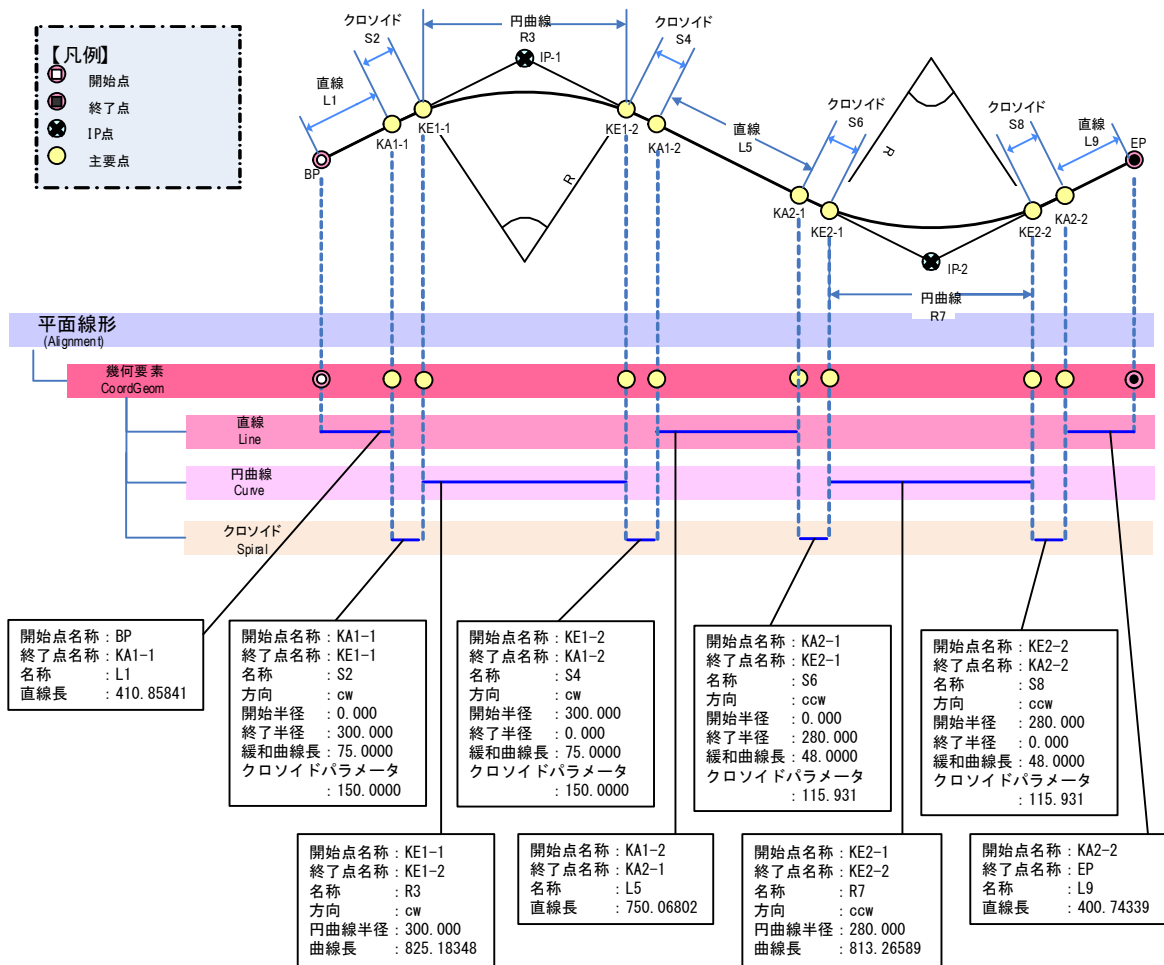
【凡例】
開始点
終了点
IP点
主要点

クロソイド
S2

円曲線
R3

IP-1

クロソイド
S4

直線
L1

KA1-1
KE1-1
KE1-2
KA1-2

直線
L5

R

クロソイド
S6

クロソイド
S8

直線
L9

EP

BP

R

KA2-1
KE2-1
KE2-2
KA2-2

IP-2

円曲線
R7

平面線形
(Alignment)

幾何要素
CoordGeom

直線
Line

円曲線
Curve

クロソイド
Spiral

開始点名称：BP
終了点名称：KA1-1
名称　：L1
直線長　：410.85841

開始点名称：KA1-1
終了点名称：KE1-1
名称　：S2
方向　：cw
開始半径　：0.000
終了半径　：300.000
緩和曲線長：75.0000
クロソイドパラメータ
：150.0000

開始点名称：KE1-2
終了点名称：KA1-2
名称　：S4
方向　：cw
開始半径　：300.000
終了半径　：0.000
緩和曲線長：75.0000
クロソイドパラメータ
：150.0000

開始点名称：KA2-1
終了点名称：KE2-1
名称　：S6
方向　：ccw
開始半径　：0.000
終了半径　：280.000
緩和曲線長：48.0000
クロソイドパラメータ
：115.931

開始点名称：KE2-2
終了点名称：KA2-2
名称　：S8
方向　：ccw
開始半径　：280.000
終了半径　：0.000
緩和曲線長：48.0000
クロソイドパラメータ
：115.931

開始点名称：KE1-1
終了点名称：KE1-2
名称　：R3
方向　：cw
円曲線半径：300.000
曲線長　：825.18348

開始点名称：KA1-2
終了点名称：KA2-1
名称　：L5
直線長　：750.06802

開始点名称：KE2-1
終了点名称：KE2-2
名称　：R7
方向　：ccw
円曲線半径：280.000
曲線長　：813.26589

開始点名称：KA2-2
終了点名称：EP
名称　：L9
直線長　：400.74339